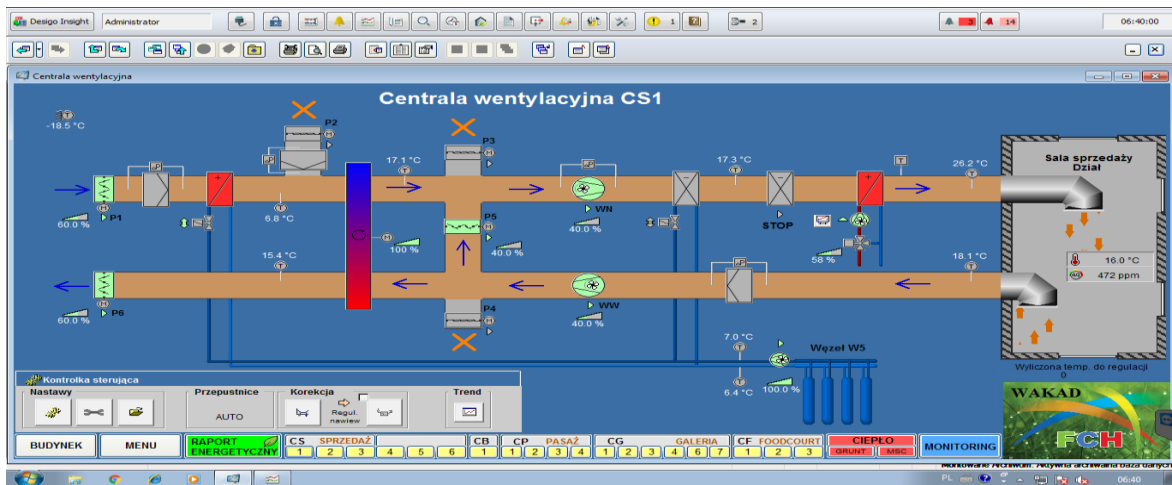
Desigo Insight
Administrator
1
2
3
14
06:40:00

Centrala wentylacyjna

Centrala wentylacyjna CS1

-18.5 °C
P2
P3
17.1 °C
17.3 °C
26.2 °C
Sala sprzedaży
Dział
P1
60.0 %
6.8 °C
P5
100 %
40.0 %
WN
40.0 %
STOP
58 %
16.0 °C
472 ppm
15.4 °C
18.1 °C
P6
60.0 %
WW
40.0 %
P4
7.0 °C
Węzeł W5
6.4 °C
100.0 %
Wyliczona temp. do regulacji
0

Kontrolka sterująca
Nastawy
Przepustnice
AUTO
Korekcja
Regul. nawiew
Trend

WAKAD
FCH

BUDYNEK
MENU
RAPORT ENERGETYCZNY
CS SPRZEDAŻ
1 2 3 4 5 6
CB
1
CP PASAŻ
1 2 3 4
CG GALERIA
1 2 3 4 6 7
CF FOODCOURT
1 2 3
CIEPŁO
GRUNT MSC
MONITORING

Monitorowanie Archiwum. Aktywna archiwalna baza danych
PL
06:40